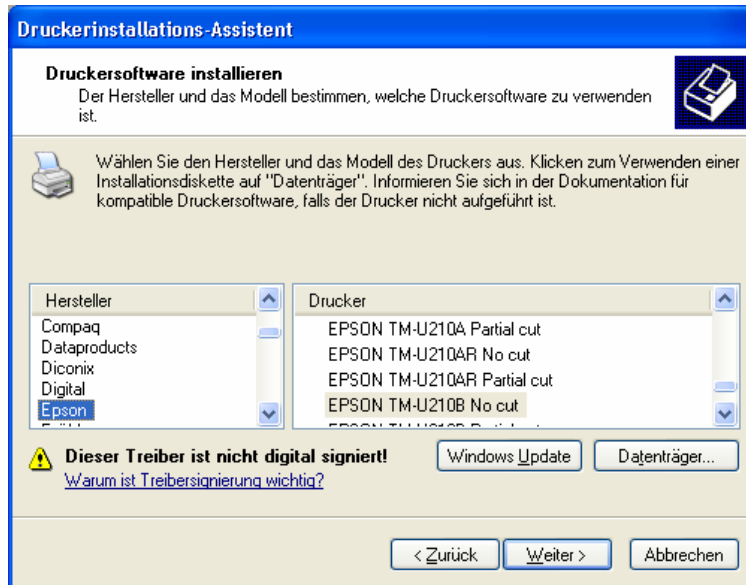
Druckerinstallations-Assistent

Druckersoftware installieren
Der Hersteller und das Modell bestimmen, welche Druckersoftware zu verwenden ist.

Wählen Sie den Hersteller und das Modell des Druckers aus. Klicken zum Verwenden einer Installationsdiskette auf "Datenträger". Informieren Sie sich in der Dokumentation für kompatible Druckersoftware, falls der Drucker nicht aufgeführt ist.

Hersteller
Compaq
Dataproducts
Diconix
Digital
Epson
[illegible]

Drucker
EPSON TM-U210A Partial cut
EPSON TM-U210AR No cut
EPSON TM-U210AR Partial cut
EPSON TM-U210B No cut
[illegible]

Dieser Treiber ist nicht digital signiert!
Warum ist Treibersignierung wichtig?

Windows Update
Datenträger...

< Zurück
Weiter >
Abbrechen